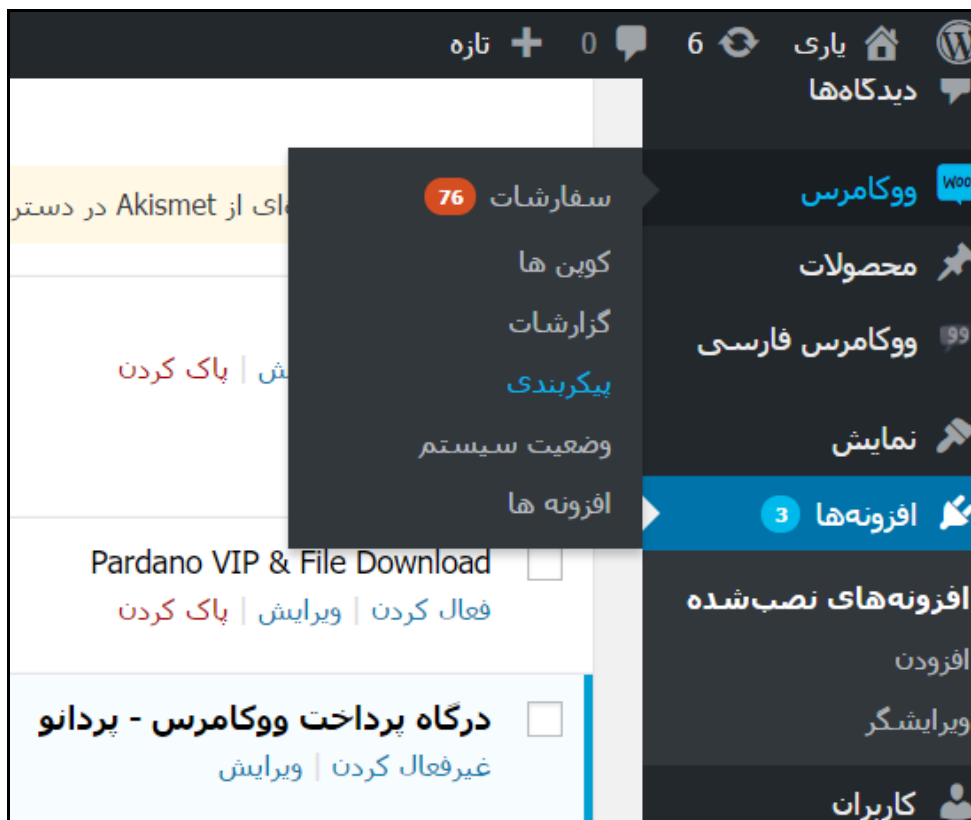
یاری 6 0 تازه

دیدگاه‌ها

ووکامرس

محصولات

ووکامرس فارسی

نمایش

افزونه‌ها 3

افزونه‌های نصب‌شده

افزودن

ویرایشگر

کاربران

سفارشات 76

کوپن ها

گزارشات

پیکربندی

وضعیت سیستم

افزونه ها

ای از Akismet در دستر

ش | پاک کردن

Pardano VIP & File Download

فعال کردن | ویرایش | پاک کردن

درگاه پرداخت ووکامرس - پردانو

غیرفعال کردن | ویرایش